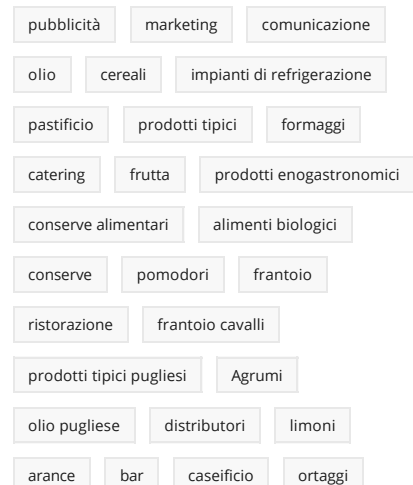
pubblicità marketing comunicazione

olio cereali impianti di refrigerazione

pastificio prodotti tipici formaggi

catering frutta prodotti enogastronomici

conserve alimentari alimenti biologici

conserve pomodori frantoio

ristorazione frantoio cavalli

prodotti tipici pugliesi Agrumi

olio pugliese distributori limoni

arance bar caseificio ortaggi